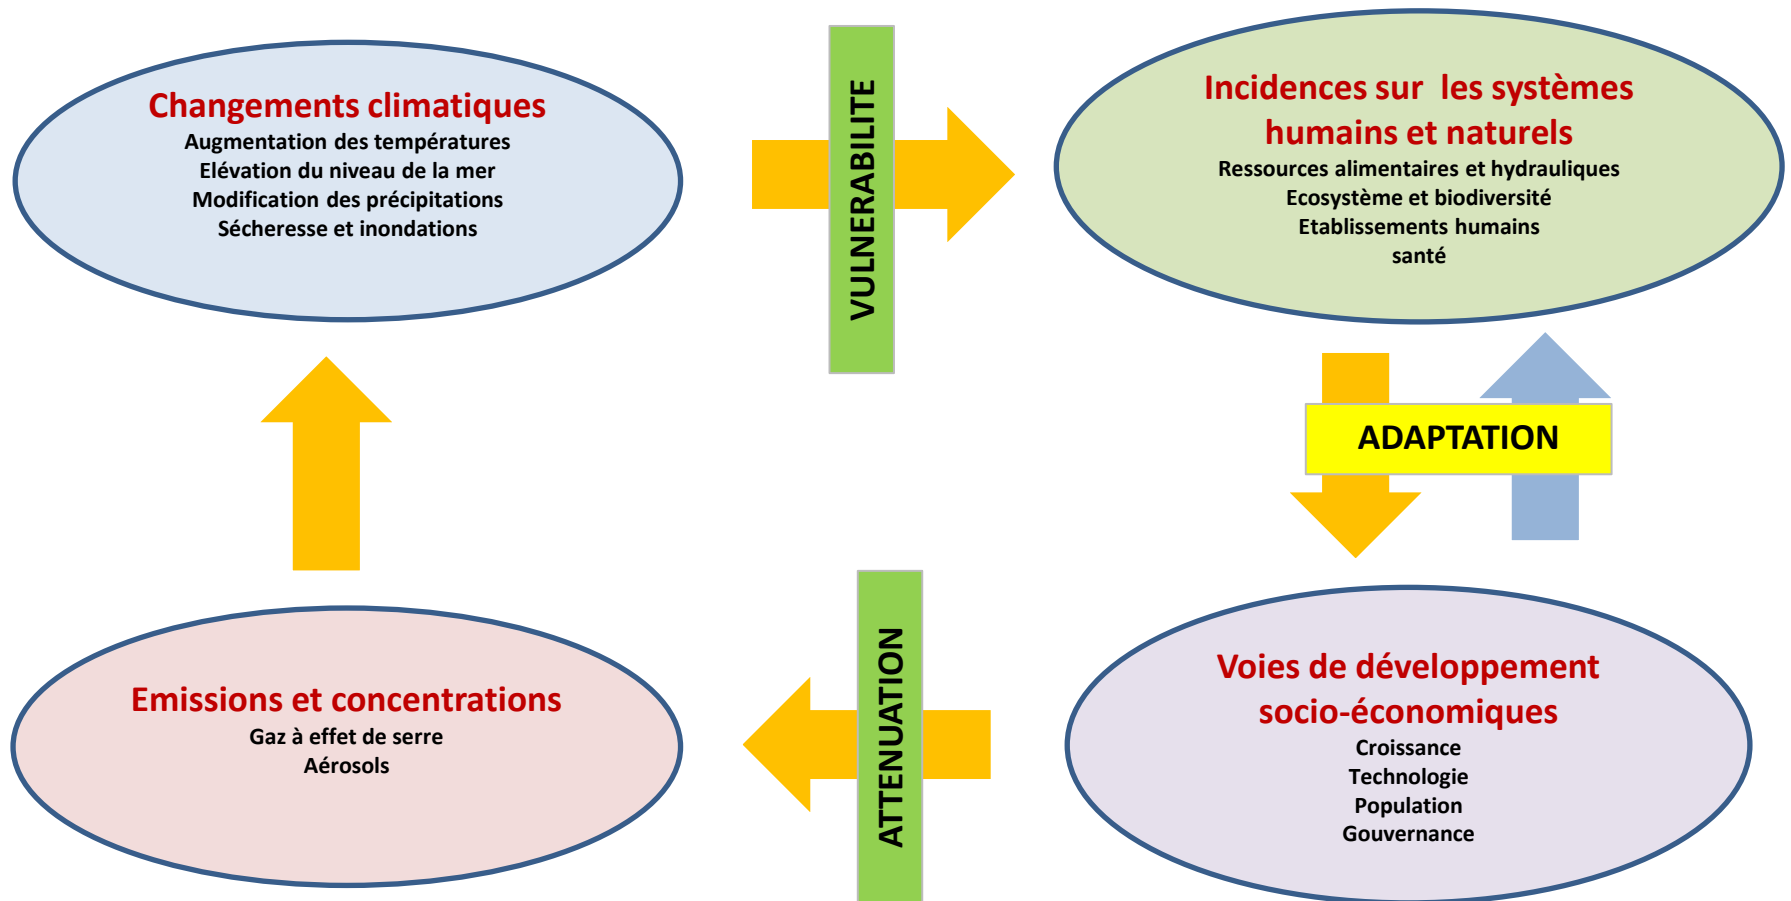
Changements climatiques
Augmentation des températures
Elévation du niveau de la mer
Modification des précipitations
Sécheresse et inondations

VULNERABILITE

Incidences sur les systèmes humains et naturels
Ressources alimentaires et hydrauliques
Ecosystème et biodiversité
Etablissements humains
santé

ADAPTATION

Voies de développement socio-économiques
Croissance
Technologie
Population
Gouvernance

ATTENUATION

Emissions et concentrations
Gaz à effet de serre
Aérosols